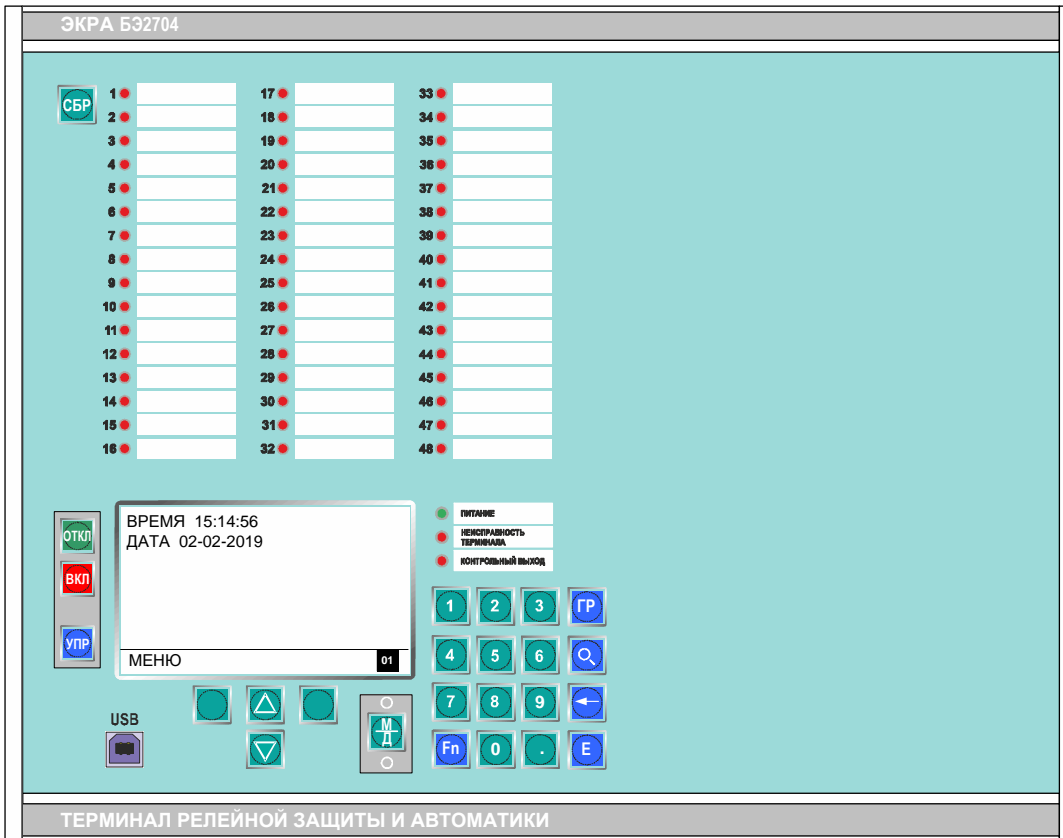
ЭКРА БЭ2704

СБР

1
2
3
4
5
6
7
8
9
10
11
12
13
14
15
16

17
18
19
20
21
22
23
24
25
26
27
28
29
30
31
32

33
34
35
36
37
38
39
40
41
42
43
44
45
46
47
48

ОТКЛ
ВКЛ
УПР

ВРЕМЯ 15:14:56
ДАТА 02-02-2019

МЕНЮ 01

ПИТАНИЕ
НЕИСПРАВНОСТЬ ТЕРМИНАЛА
КОНТРОЛЬНЫЙ ВЫХОД

1 2 3 ГР
4 5 6
7 8 9
Fn 0 . E

USB

М
Д

ТЕРМИНАЛ РЕЛЕЙНОЙ ЗАЩИТЫ И АВТОМАТИКИ